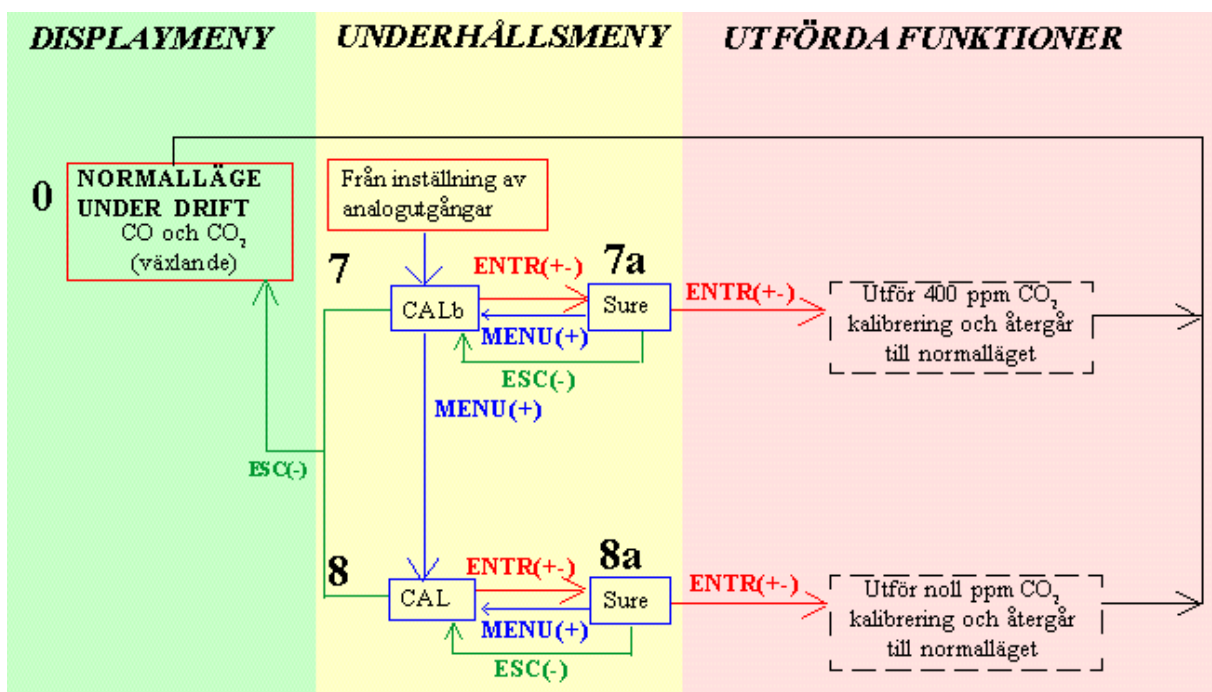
DISPLAYMENY

UNDERHÅLLSMENY

UTFÖRDA FUNKTIONER

0

NORMALLÄGE UNDER DRIFT
CO och $CO_2$ (växlande)

Från inställning av analogutgångar

7

CALb

ENTR(+-)

MENU(+)

7a

Sure

ESC(-)

ENTR(+-)

Utför 400 ppm $CO_2$ kalibrering och återgår till normalläget

MENU(+)

ESC(-)

8

CAL

ENTR(+-)

MENU(+)

8a

Sure

ESC(-)

ENTR(+-)

Utför noll ppm $CO_2$ kalibrering och återgår till normalläget